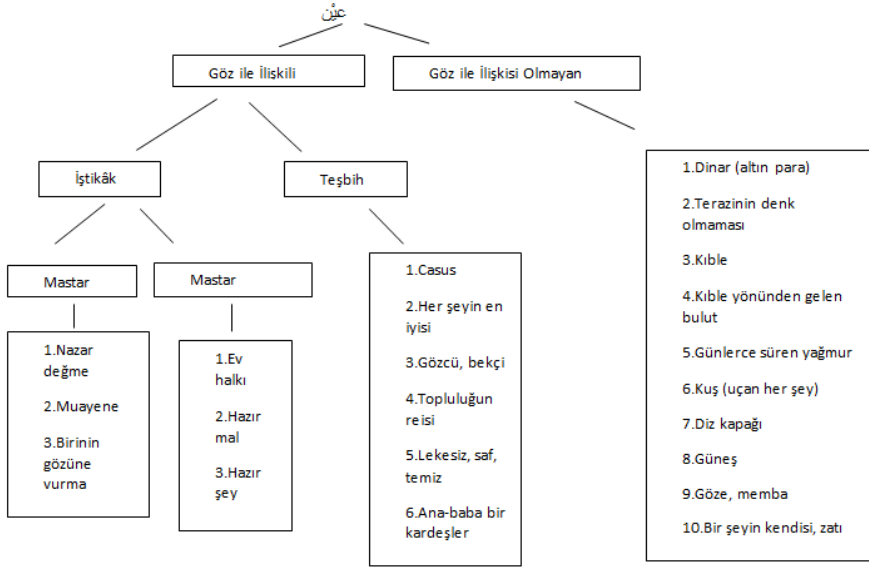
عَيْن

Göz ile İlişkili

Göz ile İlişkisi Olmayan

İştikâk

Teşbih

Mastar

Mastar

1.Nazar değme

2.Muayene

3.Birinin gözüne vurma

1.Ev halkı

2.Hazır mal

3.Hazır şey

1.Casus

2.Her şeyin en iyisi

3.Gözcü, bekçi

4.Topluluğun reisi

5.Lekesiz, saf, temiz

6.Ana-baba bir kardeşler

1.Dinar (altın para)

2.Terazinin denk olmaması

3.Kıble

4.Kıble yönünden gelen bulut

5.Günlerce süren yağmur

6.Kuş (uçan her şey)

7.Diz kapağı

8.Güneş

9.Göze, memba

10.Bir şeyin kendisi, zatı